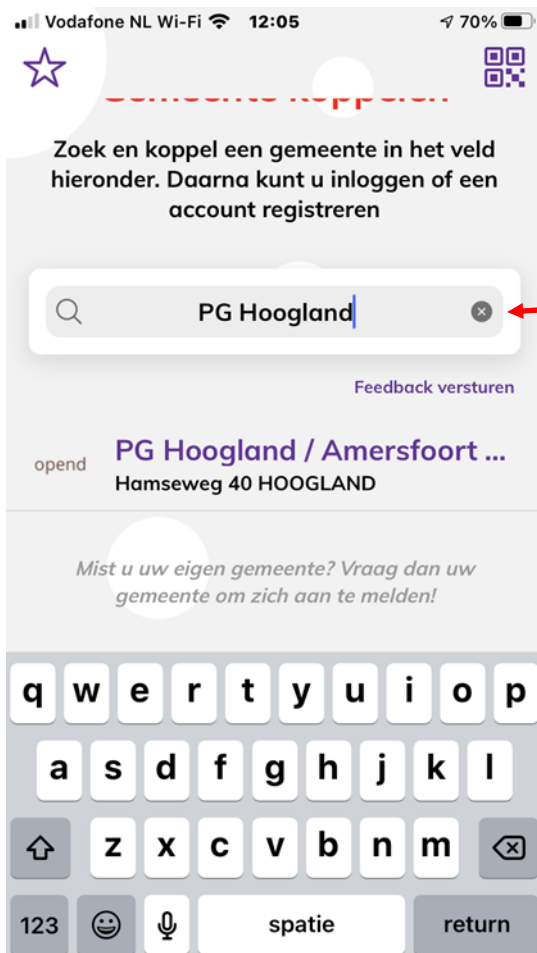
Vodafone NL Wi-Fi 12:05 70%

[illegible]

Zoek en koppel een gemeente in het veld hieronder. Daarna kunt u inloggen of een account registreren

PG Hoogland

Feedback versturen

opend PG Hoogland / Amersfoort ...
Hamseweg 40 HOOGLAND

Mist u uw eigen gemeente? Vraag dan uw gemeente om zich aan te melden!

q w e r t y u i o p
a s d f g h j k l
z x c v b n m
123 spatie return